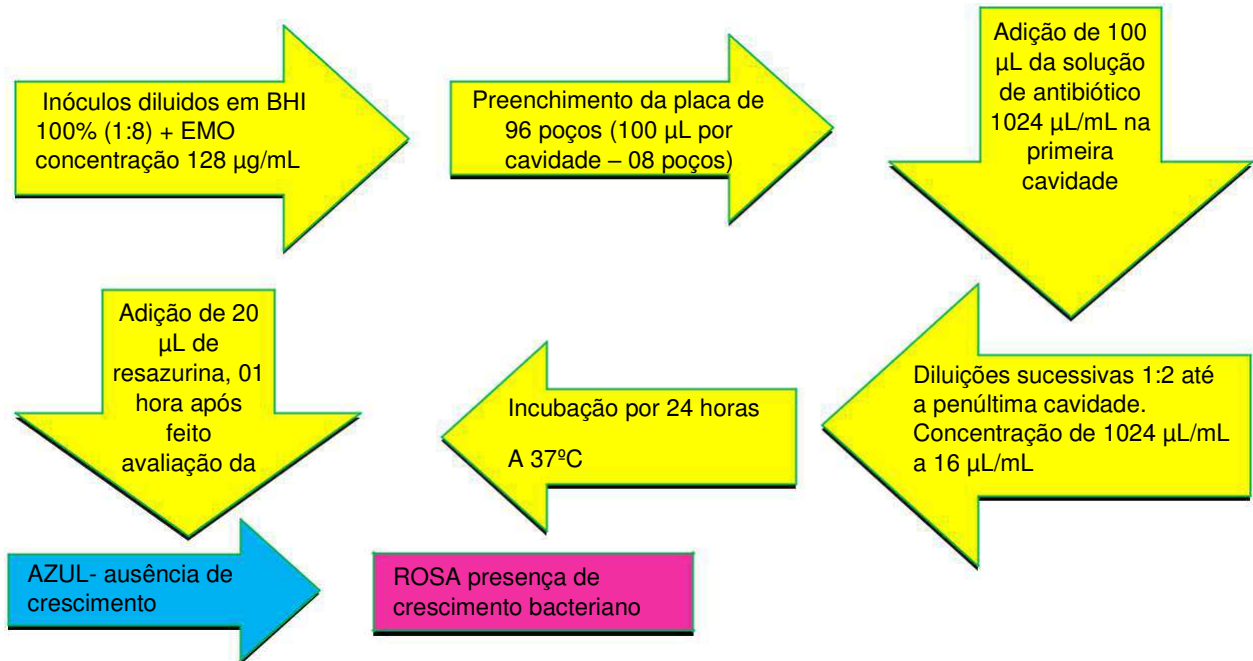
Inóculos diluidos em BHI 100% (1:8) + EMO concentração 128 µg/mL

Preenchimento da placa de 96 poços (100 µL por cavidade – 08 poços)

Adição de 100 µL da solução de antibiótico 1024 µL/mL na primeira cavidade

Diluições sucessivas 1:2 até a penúltima cavidade. Concentração de 1024 µL/mL a 16 µL/mL

Incubação por 24 horas

A 37ºC

Adição de 20 µL de resazurina, 01 hora após feito avaliação da

AZUL- ausência de crescimento

ROSA presença de crescimento bacteriano